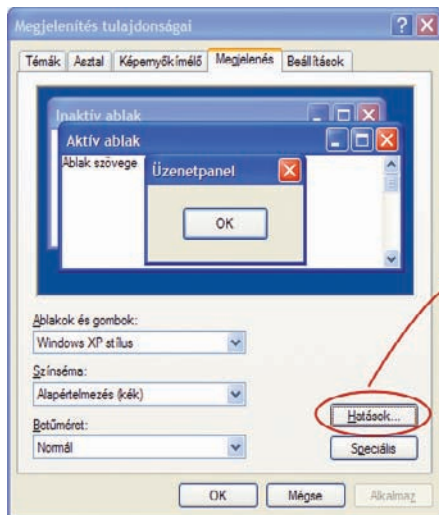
Megjelenítés tulajdonságai

Témák | Asztal | Képernyőkímélő | Megjelenés | Beállítások

Inaktív ablak

Aktív ablak

Ablak szövege

Üzenetpanel

OK

Ablakok és gombok:

Windows XP stílus

Színséma:

Alapértelmezés (kék)

Betűméret:

Normál

Hatások...

Speciális

OK | Mégse | Alkalmaz